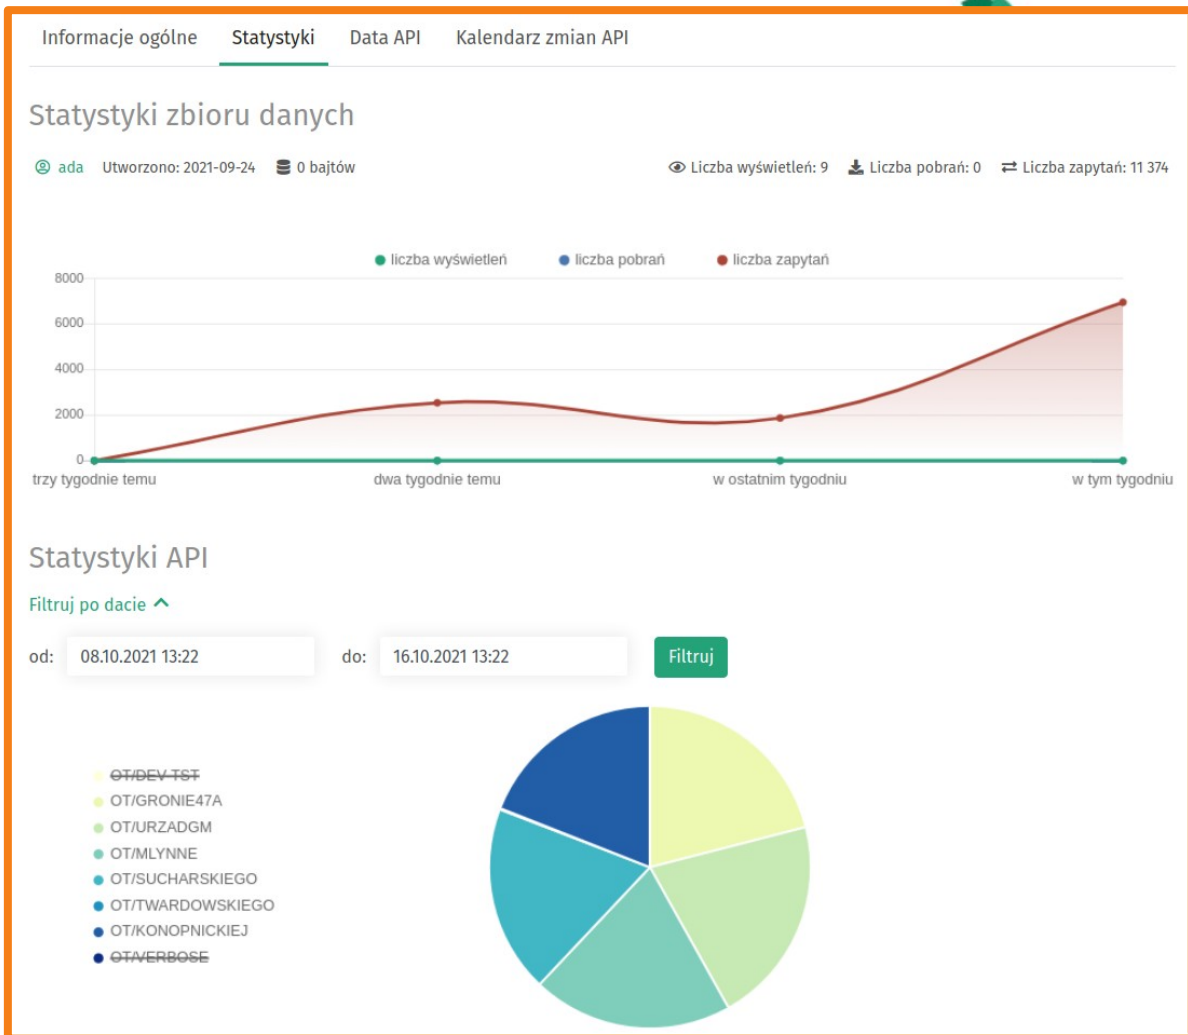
Informacje ogólne Statystyki Data API Kalendarz zmian API

Statystyki zbioru danych

ada Utworzono: 2021-09-24 0 bajtów Liczba wyświetleń: 9 Liczba pobrań: 0 Liczba zapytań: 11 374

liczba wyświetleń liczba pobrań liczba zapytań

8000
6000
4000
2000
0

trzy tygodnie temu dwa tygodnie temu w ostatnim tygodniu w tym tygodniu

Statystyki API

Filtruj po dacie

od: 08.10.2021 13:22 do: 16.10.2021 13:22 Filtruj

OT/DEV-TST
OT/GRONIE47A
OT/URZADGM
OT/MLYNNE
OT/SUCHARSKIEGO
OT/TWARDOWSKIEGO
OT/KONOPNICKIEJ
OT/VERBOSE